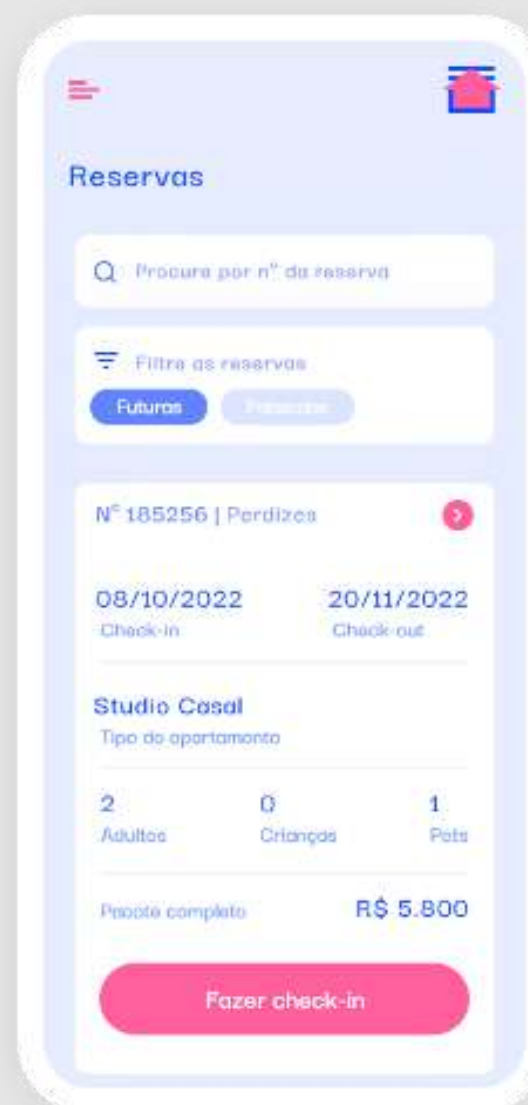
Reservas

Procure por nº da reserva

Filtre as reservas

Futuras

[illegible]

Nº 185256 | Perdizes

08/10/2022
Check-in

20/11/2022
Check-out

Studio Casal
Tipo de apartamento

2
Adultos

0
Crianças

1
Pets

Pacote completo

R$ 5.800

Fazer check-in